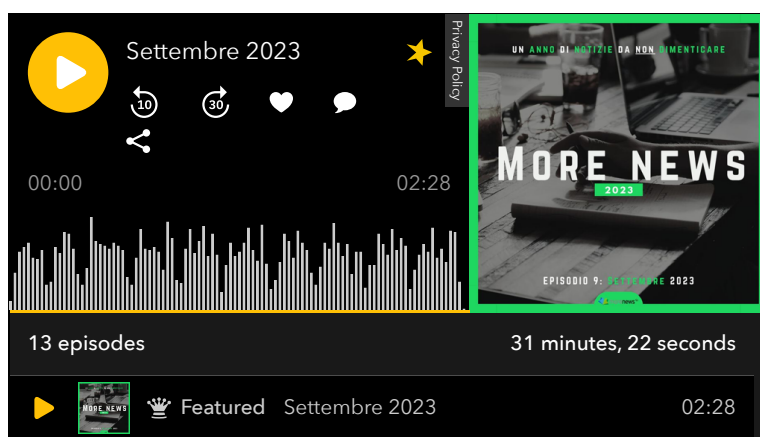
Settembre 2023

10

30

Privacy Policy

00:00

02:28

UN ANNO DI NOTIZIE DA NON DIMENTICARE

MORE NEWS

2023

EPISODIO 9: SETTEMBRE 2023

news

13 episodes

31 minutes, 22 seconds

MORE NEWS

Featured

Settembre 2023

02:28